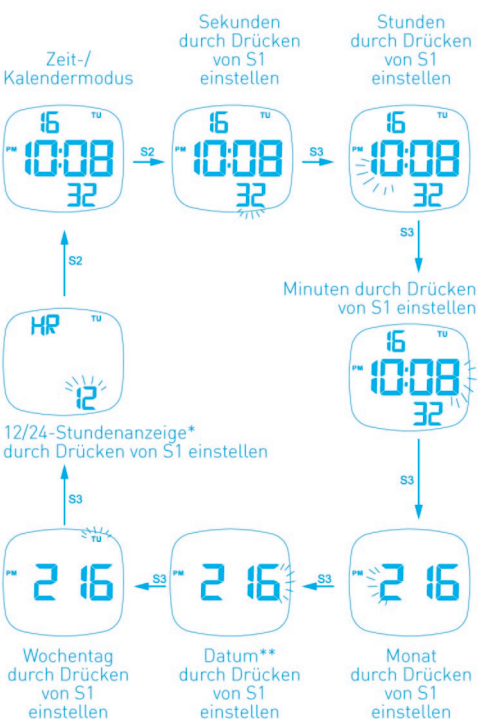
Zeit-/
Kalendermodus

16 TU
PM 10:08
32

S2

Sekunden
durch Drücken
von S1
einstellen

16 TU
PM 10:08
32

S3

Stunden
durch Drücken
von S1
einstellen

16 TU
PM 10:08
32

S3

Minuten durch Drücken
von S1 einstellen

16 TU
PM 10:08
32

S3

Monat
durch Drücken
von S1
einstellen

PM 2 16

S3

Datum**
durch Drücken
von S1
einstellen

PM 2 16

S3

Wochentag
durch Drücken
von S1
einstellen

TU
PM 2 16

S3

12/24-Stundenanzeige*
durch Drücken von S1 einstellen

HR TU
12

S2